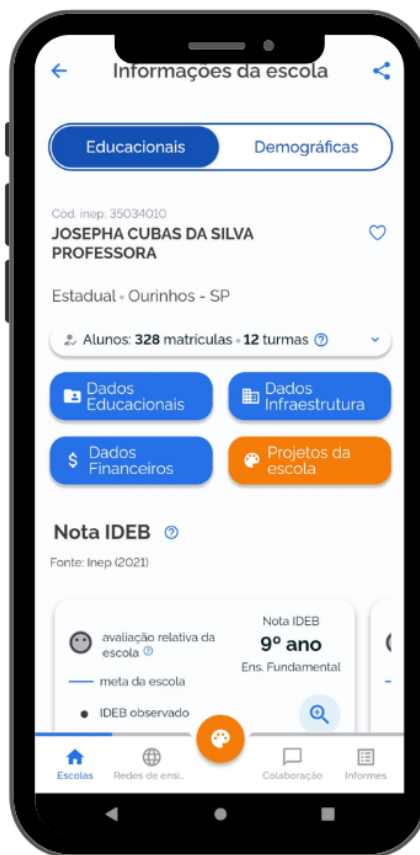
Informações da escola

Educacionais
Demográficas

Cód. inep: 35034010
JOSEPHA CUBAS DA SILVA PROFESSORA

Estadual • Ourinhos - SP

Alunos: 328 matrículas • 12 turmas

Dados Educacionais
Dados Infraestrutura
Dados Financeiros
Projetos da escola

Nota IDEB

Fonte: Inep (2021)

avaliação relativa da escola
Nota IDEB
9º ano
Ens. Fundamental
meta da escola
IDEB observado

Escolas
Redes de ensi...
Colaboração
Informes